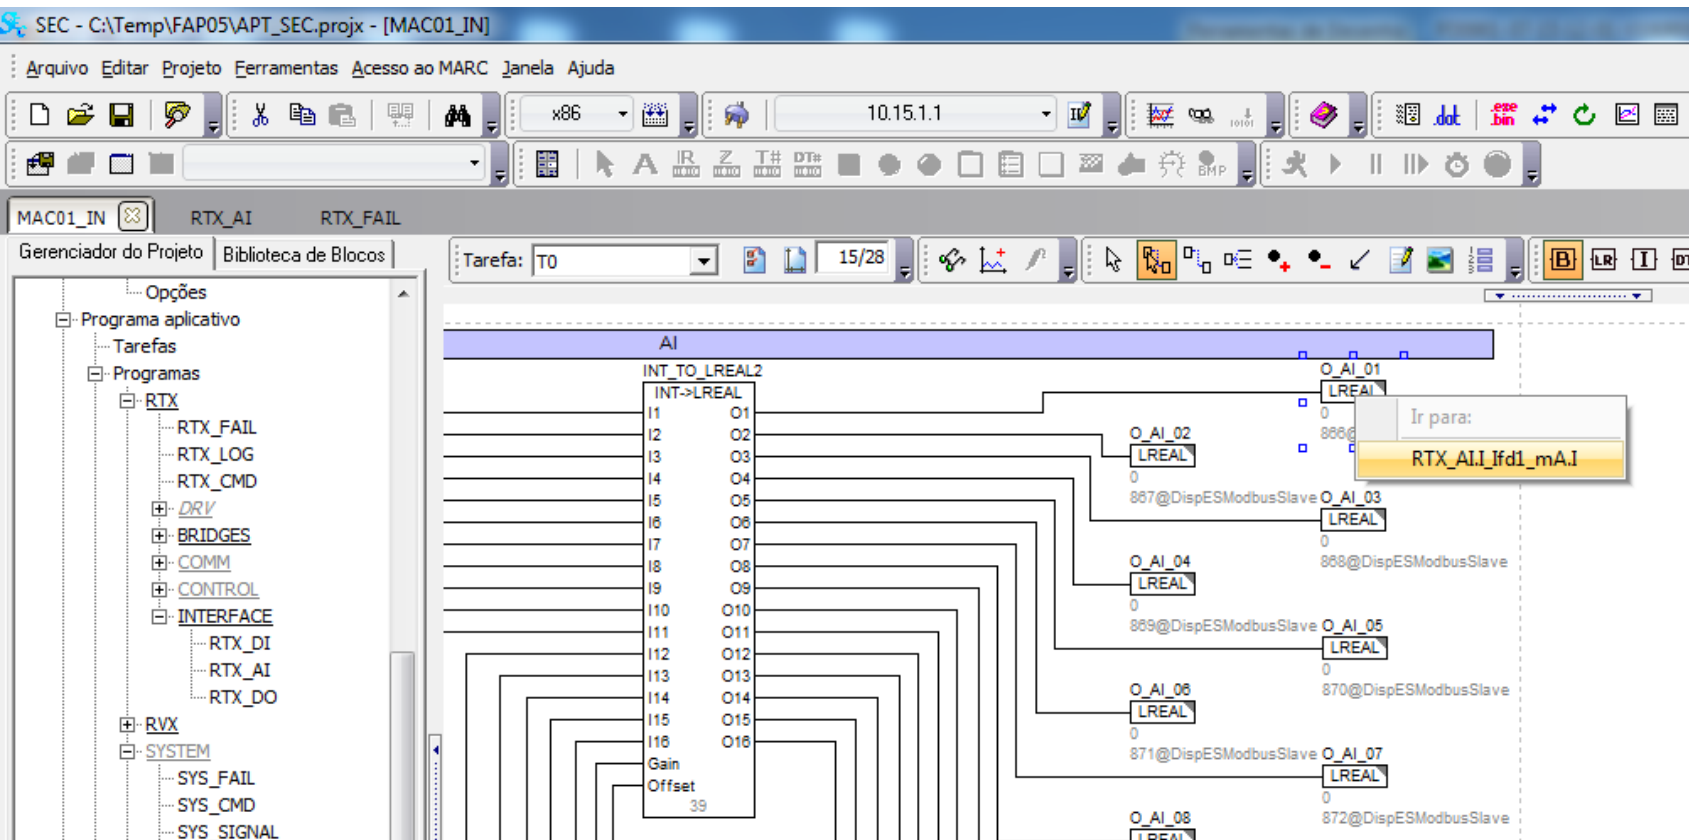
SEC - C:\Temp\FAP05\APT_SEC.projx - [MAC01_IN]

Arquivo Editar Projeto Ferramentas Acesso ao MARC Janela Ajuda

x86

10.15.1.1

MAC01_IN RTX_AI RTX_FAIL

Gerenciador do Projeto Biblioteca de Blocos

Tarefa: T0 15/28

Opções
Programa aplicativo
Tarefas
Programas
RTX
RTX_FAIL
RTX_LOG
RTX_CMD
DRV
BRIDGES
COMM
CONTROL
INTERFACE
RTX_DI
RTX_AI
RTX_DO
RVX
SYSTEM
SYS_FAIL
SYS_CMD
SYS_SIGNAL

AI

INT_TO_LREAL2
INT->LREAL
I1 O1
I2 O2
I3 O3
I4 O4
I5 O5
I6 O6
I7 O7
I8 O8
I9 O9
I10 O10
I11 O11
I12 O12
I13 O13
I14 O14
I15 O15
I16 O16
Gain
Offset
39

O_AI_01
LREAL
0
866@

Ir para:
RTX_AI.I_Ifd1_mA.I

O_AI_02
LREAL
0
867@DispESModbusSlave

O_AI_03
LREAL
0
868@DispESModbusSlave

O_AI_04
LREAL
0
869@DispESModbusSlave

O_AI_05
LREAL
0
870@DispESModbusSlave

O_AI_06
LREAL
0
871@DispESModbusSlave

O_AI_07
LREAL
0
872@DispESModbusSlave

O_AI_08
LREAL